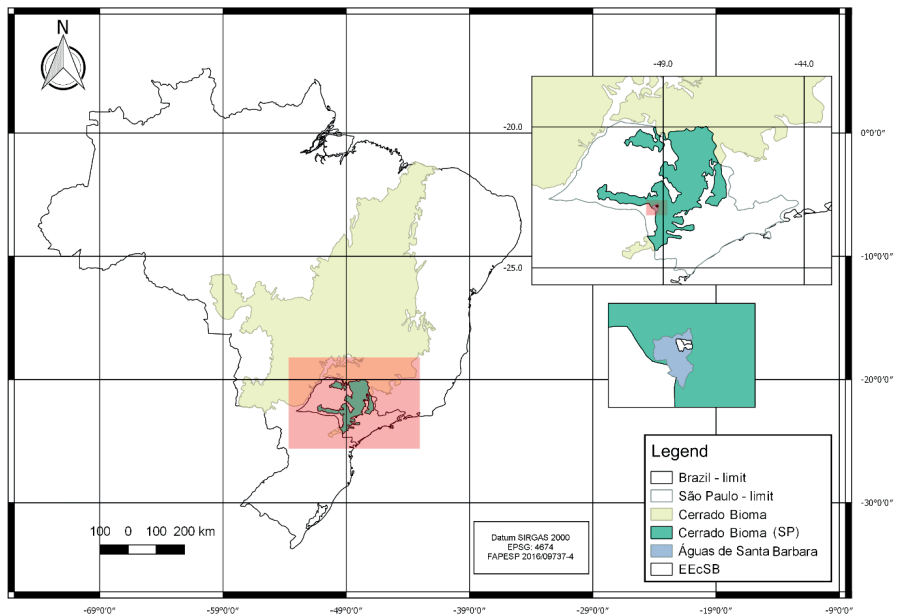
N

-49.0
-44.0
-20.0
-25.0

0°0'0"
-10°0'0"
-20°0'0"
-30°0'0"

Legend
Brazil - limit
São Paulo - limit
Cerrado Bioma
Cerrado Bioma (SP)
Águas de Santa Barbara
EEcSB

100 0 100 200 km

Datum SIRGAS 2000
EPSG: 4674
FAPESP 2016/09737-4

-69°0'0"
-59°0'0"
-49°0'0"
-39°0'0"
-29°0'0"
-19°0'0"
-9°0'0"